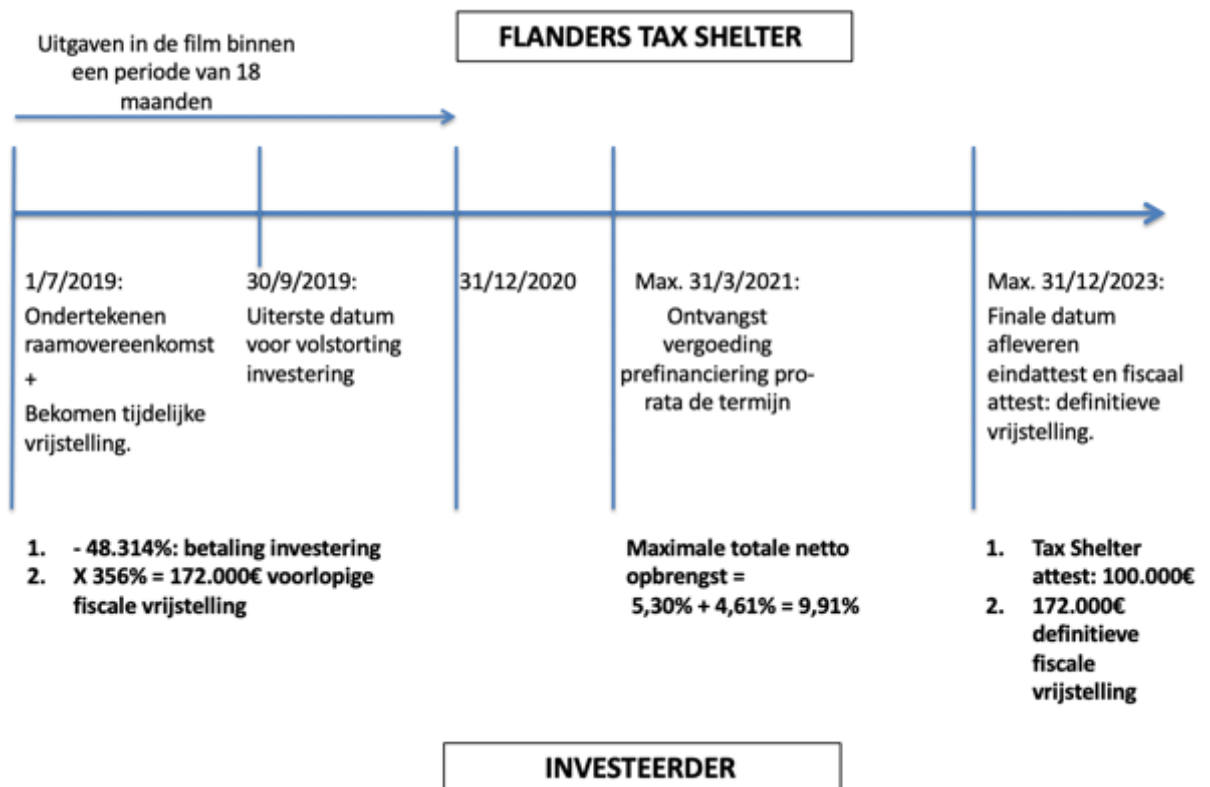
FLANDERS TAX SHELTER

Uitgaven in de film binnen een periode van 18 maanden

1/7/2019:
Ondertekenen raamovereenkomst
+
Bekomen tijdelijke vrijstelling.

30/9/2019:
Uiterste datum voor volstorting investering

31/12/2020

Max. 31/3/2021:
Ontvangst vergoeding prefinanciering prorata de termijn

Max. 31/12/2023:
Finale datum afleveren eindattest en fiscaal attest: definitieve vrijstelling.

1. - 48.314%: betaling investering
2. X 356% = 172.000€ voorlopige fiscale vrijstelling

Maximale totale netto opbrengst =
5,30% + 4,61% = 9,91%

1. Tax Shelter attest: 100.000€
2. 172.000€ definitieve fiscale vrijstelling

INVESTEERDER